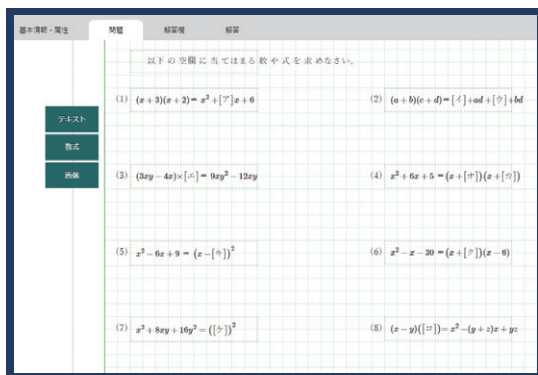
基本演習・賢生　問題　解答後　解答

以下の空欄に当てはまる数や式を求めなさい。

テキスト
数式
画像

(1) $(x+3)(x+2)=x^2+[ア]x+6$

(2) $(a+b)(c+d)=[イ]+ad+[ウ]+bd$

(3) $(3xy-4x)\times[エ]=9xy^2-12xy$

(4) $x^2+6x+5=(x+[オ])(x+[カ])$

(5) $x^2-6x+9=(x-[キ])^2$

(6) $x^2-x-30=(x+[ク])(x-6)$

(7) $x^2+8xy+16y^2=([ケ])^2$

(8) $(x-y)([コ])=x^2-(y+z)x+yz$